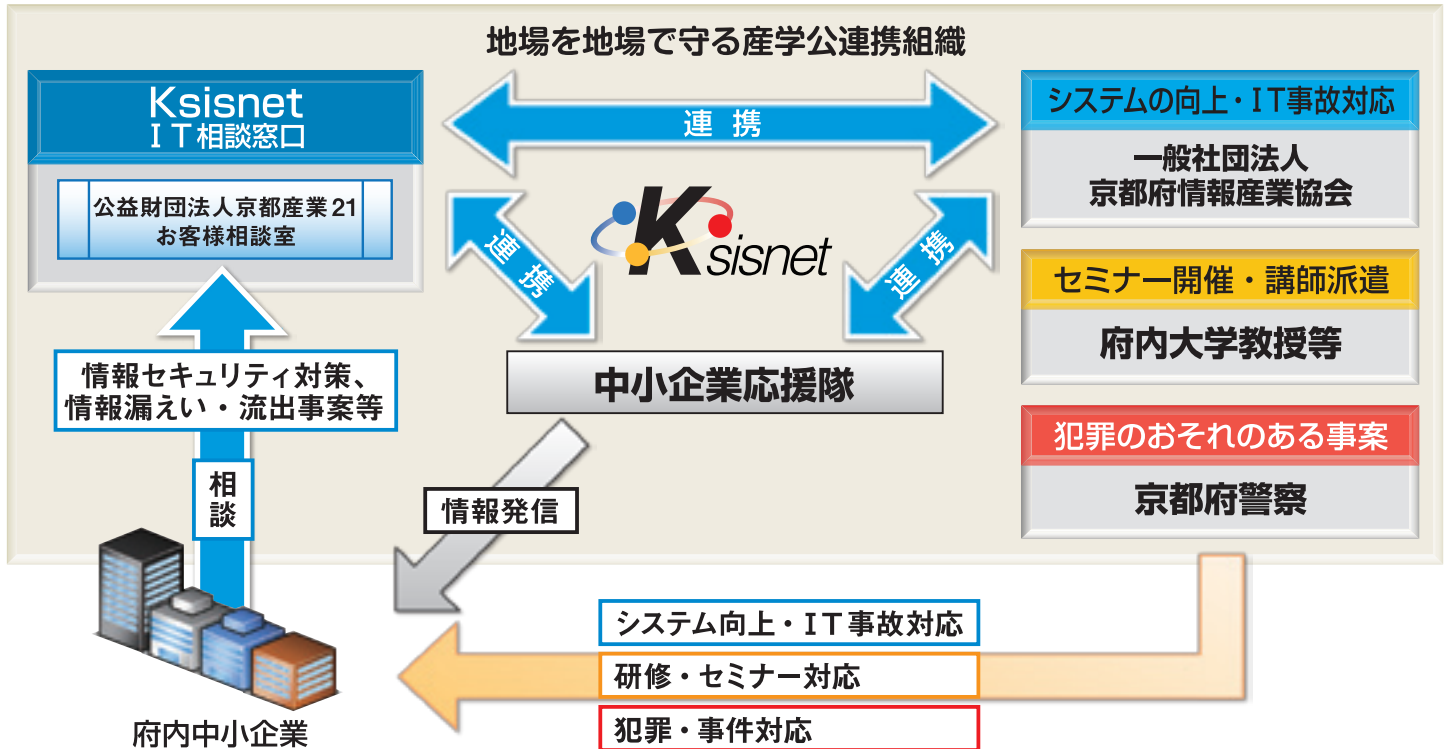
地場を地場で守る産学公連携組織

Ksisnet
ＩＴ相談窓口

公益財団法人京都産業21
お客様相談室

連 携

連 携

連 携

Ksisnet

システムの向上・ＩＴ事故対応

一般社団法人
京都府情報産業協会

セミナー開催・講師派遣

府内大学教授等

中小企業応援隊

情報セキュリティ対策、
情報漏えい・流出事案等

相
談

犯罪のおそれのある事案

京都府警察

情報発信

システム向上・ＩＴ事故対応

研修・セミナー対応

犯罪・事件対応

府内中小企業